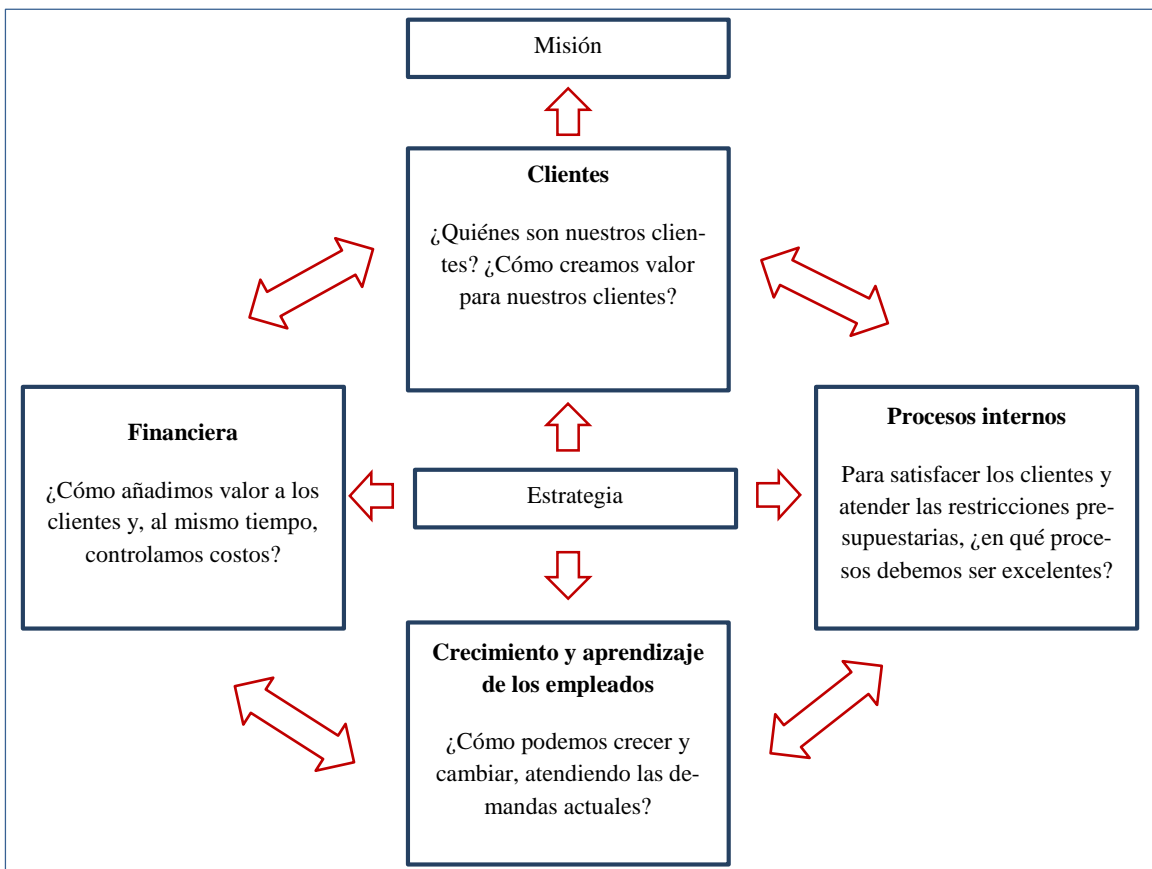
Misión

Clientes

¿Quiénes son nuestros clientes? ¿Cómo creamos valor para nuestros clientes?

Financiera

¿Cómo añadimos valor a los clientes y, al mismo tiempo, controlamos costos?

Estrategia

Procesos internos

Para satisfacer los clientes y atender las restricciones presupuestarias, ¿en qué procesos debemos ser excelentes?

Crecimiento y aprendizaje de los empleados

¿Cómo podemos crecer y cambiar, atendiendo las demandas actuales?